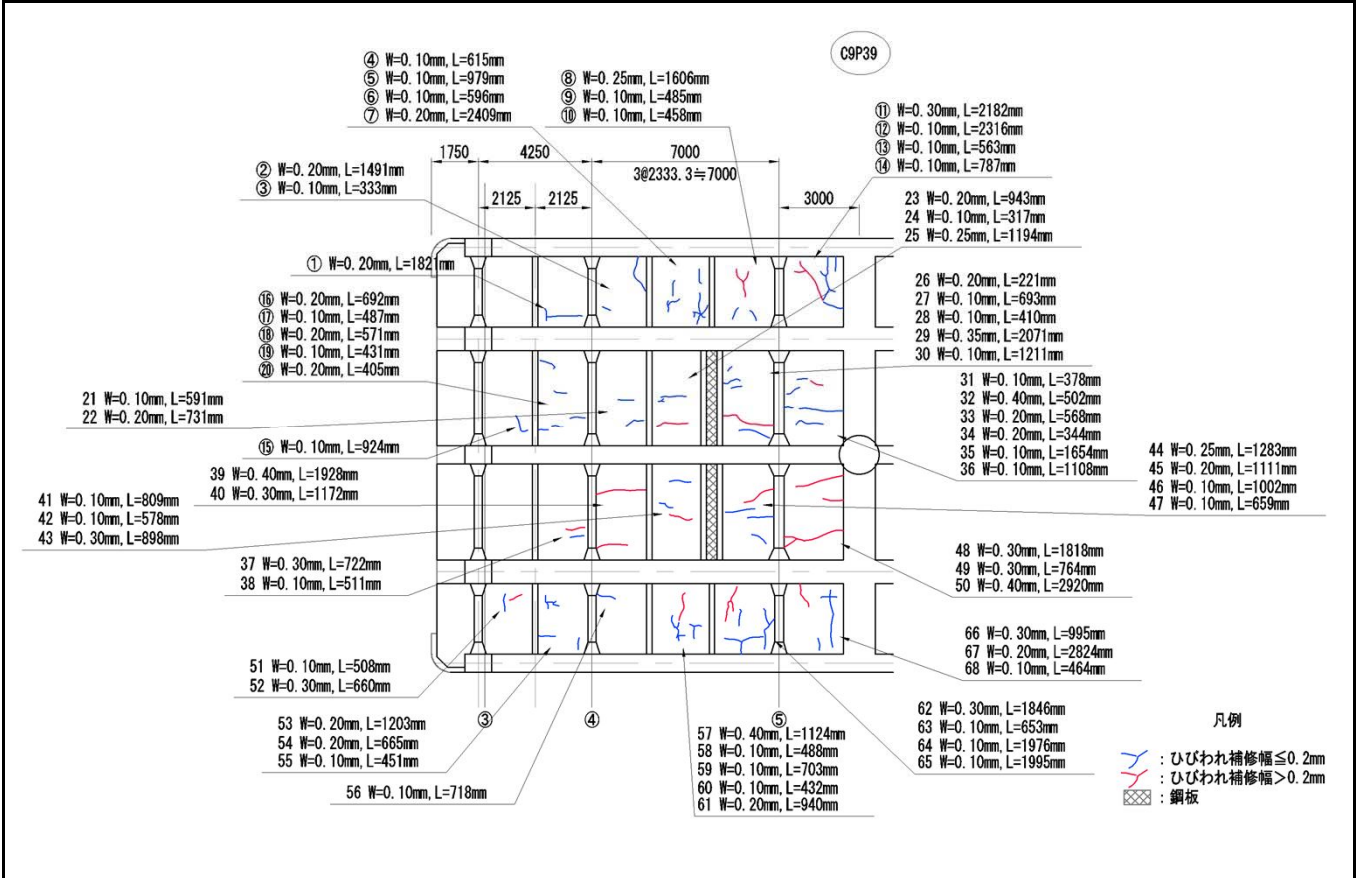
C9P39

④ W=0.10mm, L=615mm
⑤ W=0.10mm, L=979mm
⑥ W=0.10mm, L=596mm
⑦ W=0.20mm, L=2409mm

⑧ W=0.25mm, L=1606mm
⑨ W=0.10mm, L=485mm
⑩ W=0.10mm, L=458mm

⑪ W=0.30mm, L=2182mm
⑫ W=0.10mm, L=2316mm
⑬ W=0.10mm, L=563mm
⑭ W=0.10mm, L=787mm

1750 4250 7000
3@2333.3≒7000
2125 2125 3000

② W=0.20mm, L=1491mm
③ W=0.10mm, L=333mm

23 W=0.20mm, L=943mm
24 W=0.10mm, L=317mm
25 W=0.25mm, L=1194mm

① W=0.20mm, L=1821mm

26 W=0.20mm, L=221mm
27 W=0.10mm, L=693mm
28 W=0.10mm, L=410mm
29 W=0.35mm, L=2071mm
30 W=0.10mm, L=1211mm

⑯ W=0.20mm, L=692mm
⑰ W=0.10mm, L=487mm
⑱ W=0.20mm, L=571mm
⑲ W=0.10mm, L=431mm
⑳ W=0.20mm, L=405mm

21 W=0.10mm, L=591mm
22 W=0.20mm, L=731mm

31 W=0.10mm, L=378mm
32 W=0.40mm, L=502mm
33 W=0.20mm, L=568mm
34 W=0.20mm, L=344mm
35 W=0.10mm, L=1654mm
36 W=0.10mm, L=1108mm

⑮ W=0.10mm, L=924mm

44 W=0.25mm, L=1283mm
45 W=0.20mm, L=1111mm
46 W=0.10mm, L=1002mm
47 W=0.10mm, L=659mm

39 W=0.40mm, L=1928mm
40 W=0.30mm, L=1172mm

41 W=0.10mm, L=809mm
42 W=0.10mm, L=578mm
43 W=0.30mm, L=898mm

37 W=0.30mm, L=722mm
38 W=0.10mm, L=511mm

48 W=0.30mm, L=1818mm
49 W=0.30mm, L=764mm
50 W=0.40mm, L=2920mm

66 W=0.30mm, L=995mm
67 W=0.20mm, L=2824mm
68 W=0.10mm, L=464mm

51 W=0.10mm, L=508mm
52 W=0.30mm, L=660mm

③ ④ ⑤

62 W=0.30mm, L=1846mm
63 W=0.10mm, L=653mm
64 W=0.10mm, L=1976mm
65 W=0.10mm, L=1995mm

53 W=0.20mm, L=1203mm
54 W=0.20mm, L=665mm
55 W=0.10mm, L=451mm

57 W=0.40mm, L=1124mm
58 W=0.10mm, L=488mm
59 W=0.10mm, L=703mm
60 W=0.10mm, L=432mm
61 W=0.20mm, L=940mm

56 W=0.10mm, L=718mm

凡例
：ひびわれ補修幅≦0.2mm
：ひびわれ補修幅＞0.2mm
：鋼板